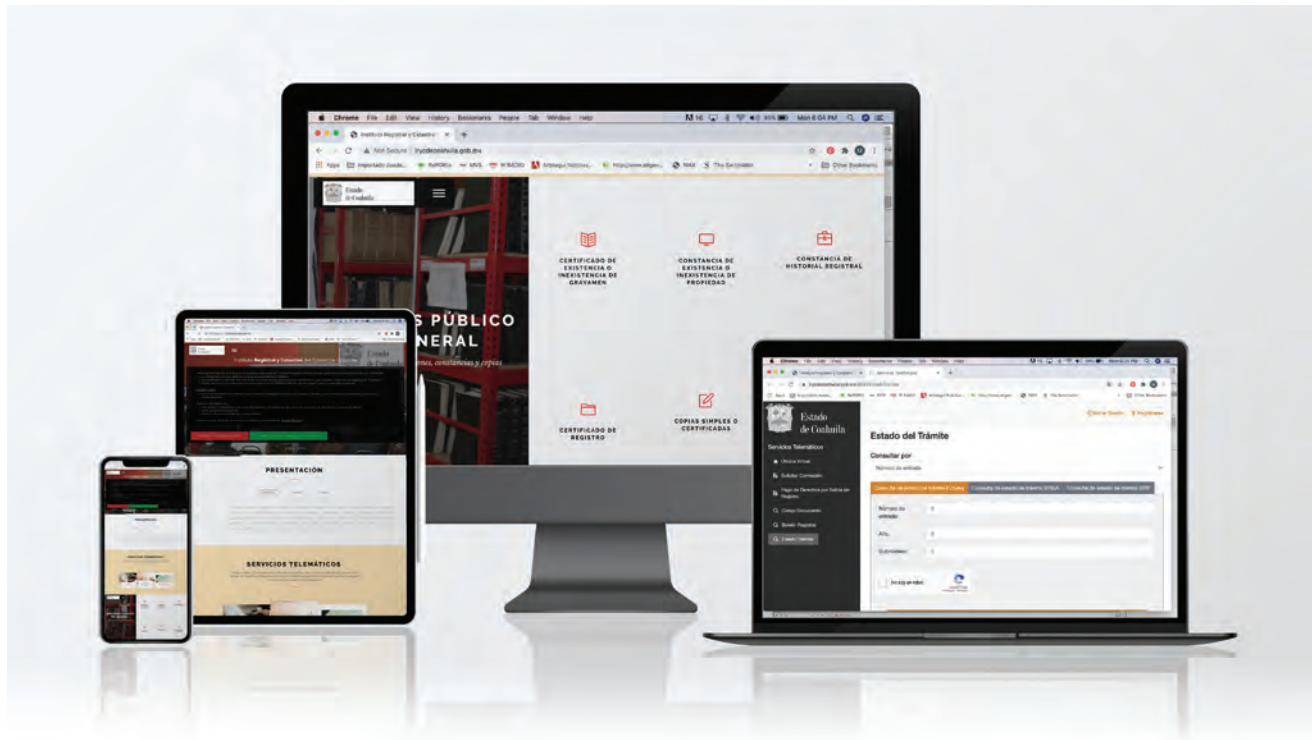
Chrome File Edit View History Bookmarks People Tab Window Help

Instituto Registral y Catastral

Not Secure | irycdecoahuila.gob.mx

Apps Importado desde... ReFORMa MVS W RADIO Arteaga Noticias https://www.elgen... NAM The Sorcerer Other Bookmarks

Estado de Coahuila

CERTIFICADO DE EXISTENCIA O INEXISTENCIA DE GRAVAMEN

CONSTANCIA DE EXISTENCIA O INEXISTENCIA DE PROPIEDAD

CONSTANCIA DE HISTORIAL REGISTRAL

S PÚBLICO NERAL

CERTIFICADO DE REGISTRO

COPIAS SIMPLES O CERTIFICADAS

Instituto Registral y Catastral del Estado de Coahuila

PRESENTACIÓN

SERVICIOS TELEMÁTICOS

Estado de Coahuila

Servicios Telemáticos

Estado del Trámite

Consultar por

Número de entrada

Número de entrada

Año

Subíndice

I'm not a robot